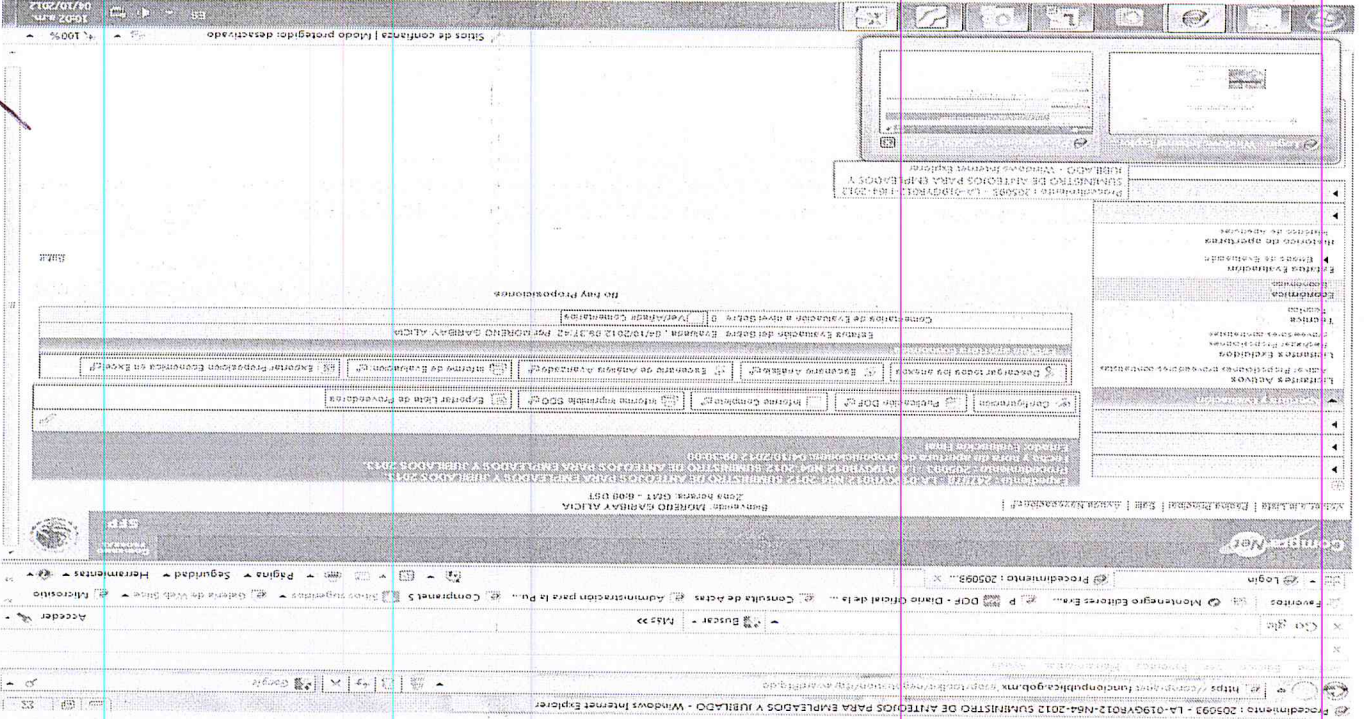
Procedimiento : 205093 - LA-019GYR012-N64-2012 SUMINISTRO DE ANTEOJOS PARA EMPLEADOS Y JUBILADO - Windows Internet Explorer

https://compranet.funcionpublica.gob.mx

Favoritos | Montenegro Editores Exa... | P | DOF - Diario Oficial de la ... | Consulta de Actas | Administración para la Pu... | CompraNet 5 | Sitios sugeridos | Galería de Web Slice | Microsoft

Login | Procedimiento : 205093...

Página | Seguridad | Herramientas

CompraNet

SFP

Volver a la Lista | Página Principal | Salir | Ayuda Necesidades

Bienvenido: MORENO GARIBAY ALICIA
Zona horaria: GMT - 0600 DST

Expediente: 247777 - LA-019GYR012-N64-2012 SUMINISTRO DE ANTEOJOS PARA EMPLEADOS Y JUBILADOS 2012.
Procedimiento : 205093 - LA-019GYR012-N64-2012 SUMINISTRO DE ANTEOJOS PARA EMPLEADOS Y JUBILADOS 2012.
Fecha y hora de apertura de proposiciones: 04/10/2012 09:30:00
Estado: Evaluación Final

Licitantes Activos
Licitantes Excluidos
Técnica
Económica
Estatus Evaluación
Historico de apertura

Configuración | Postulación DOF | Informe Completo | Informe Sugerido SDO | Exportar Lista de Proveedores

Descargar todos los anexos | Escenario Analizado | Escenario de Análisis Avanzado | Informe de Evaluación | Exportar Proposición Económica en Excel

Estatus Evaluación del Sobre: Evaluada , 04/10/2012 09:37:42 Por MORENO GARIBAY ALICIA

Comentarios de Evaluación a nivel Sobre: 0 | Ver/Añadir Comentarios

No hay Proposiciones

Procedimiento : 205093 - LA-019GYR012-N64-2012 SUMINISTRO DE ANTEOJOS PARA EMPLEADOS Y JUBILADO - Windows Internet Explorer

Sitios de confianza | Modo protegido: desactivado

100%

ES

10:02 a.m.
04/10/2012